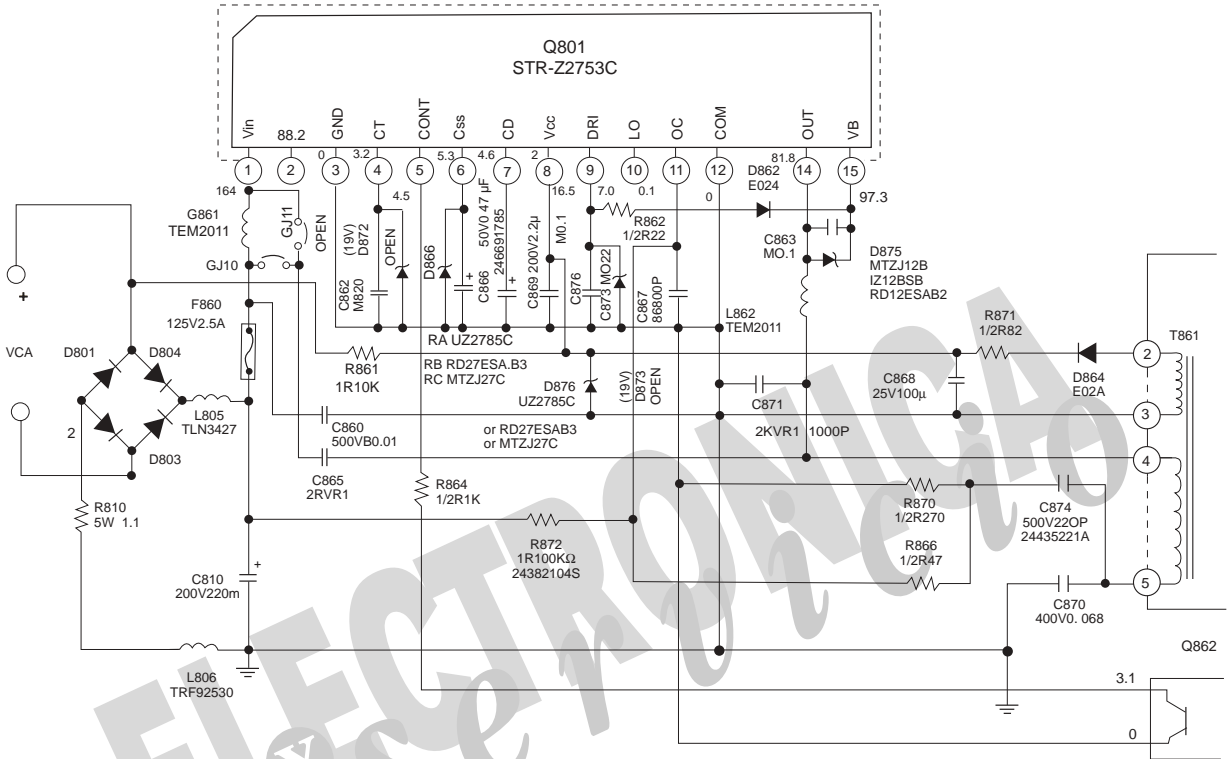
Q801
STR-Z2753C

Vin
88.2
GND
CT
CONT
Css
CD
Vcc
DRI
LO
OC
COM
OUT
VB

0
3.2
5.3
4.6
2
81.8

1
2
3
4
5
6
7
8
9
10
11
12
14
15

164
4.5
16.5
7.0
0.1
0
D862
E024
97.3

G861
TEM2011
GJ11
OPEN
(19V)
D872
OPEN
D866
C866
50V0 47 µF
246691785
C869 200V2.2µ
M0.1
C876
C873 MO22
R862
1/2R22
C863
MO.1
D875
MTZJ12B
IZ12BSB
RD12ESAB2

GJ10
C862
M820
RA UZ2785C
C867
86800P
L862
TEM2011

F860
125V2.5A

R871
1/2R82
T861

VCA
D801
D804
R861
1R10K
RB RD27ESA.B3
RC MTZJ27C
D876
UZ2785C
(19V)
D873
OPEN
C868
25V100µ
D864
E02A
2
3

2
L805
TLN3427
C860
500VB0.01
or RD27ESAB3
or MTZJ27C
C871
2KVR1 1000P

D803
C865
2RVR1
4

R810
5W 1.1
R864
1/2R1K
R870
1/2R270
C874
500V22OP
24435221A

R872
1R100KΩ
24382104S
R866
1/2R47

C810
200V220m
5
C870
400V0. 068

Q862

L806
TRF92530
3.1
0

ELECTRONICA
Servicio